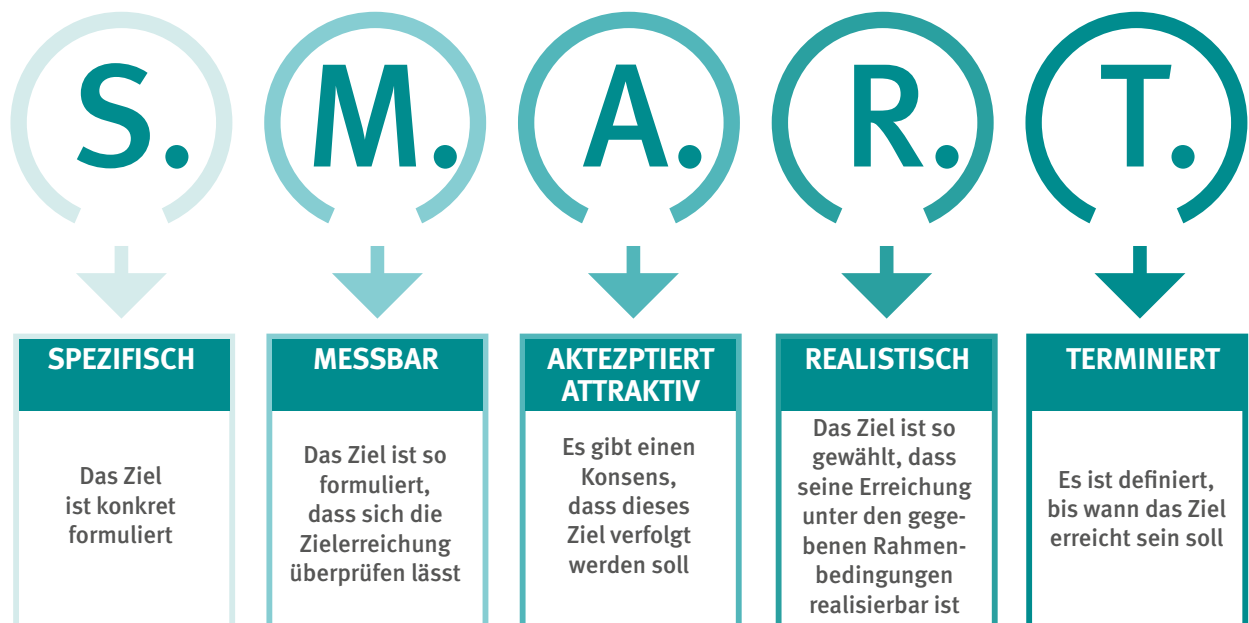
S. M. A. R. T.

SPEZIFISCH

Das Ziel ist konkret formuliert

MESSBAR

Das Ziel ist so formuliert, dass sich die Zielerreichung überprüfen lässt

AKTEZPTIERT ATTRAKTIV

Es gibt einen Konsens, dass dieses Ziel verfolgt werden soll

REALISTISCH

Das Ziel ist so gewählt, dass seine Erreichung unter den gegebenen Rahmenbedingungen realisierbar ist

TERMINIERT

Es ist definiert, bis wann das Ziel erreicht sein soll